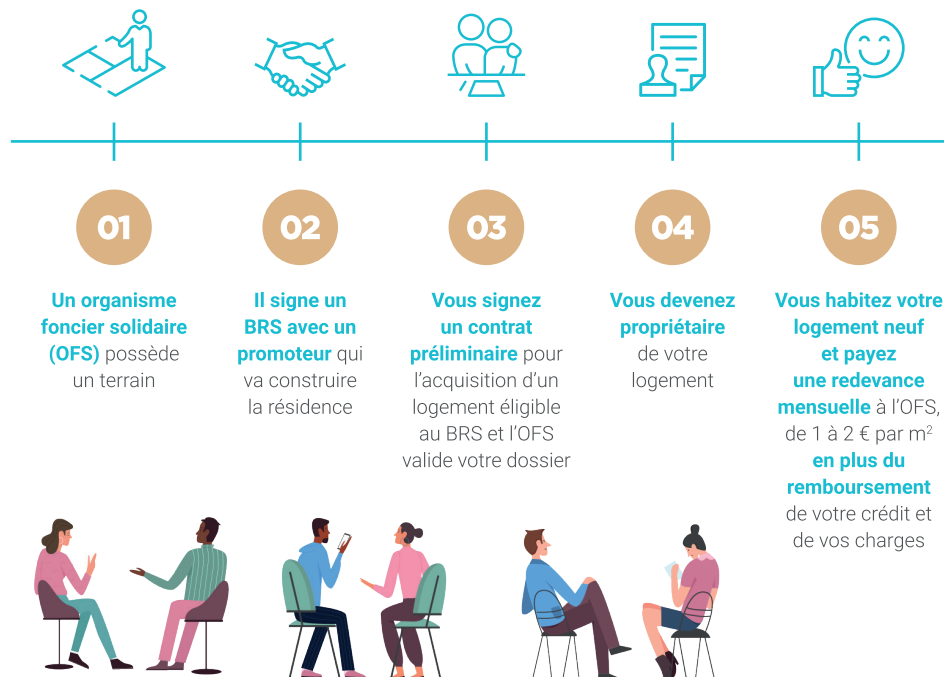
01

Un organisme foncier solidaire (OFS) possède un terrain

02

Il signe un BRS avec un promoteur qui va construire la résidence

03

Vous signez un contrat préliminaire pour l'acquisition d'un logement éligible au BRS et l'OFS valide votre dossier

04

Vous devenez propriétaire de votre logement

05

Vous habitez votre logement neuf et payez une redevance mensuelle à l'OFS, de 1 à 2 € par m$^2$ en plus du remboursement de votre crédit et de vos charges